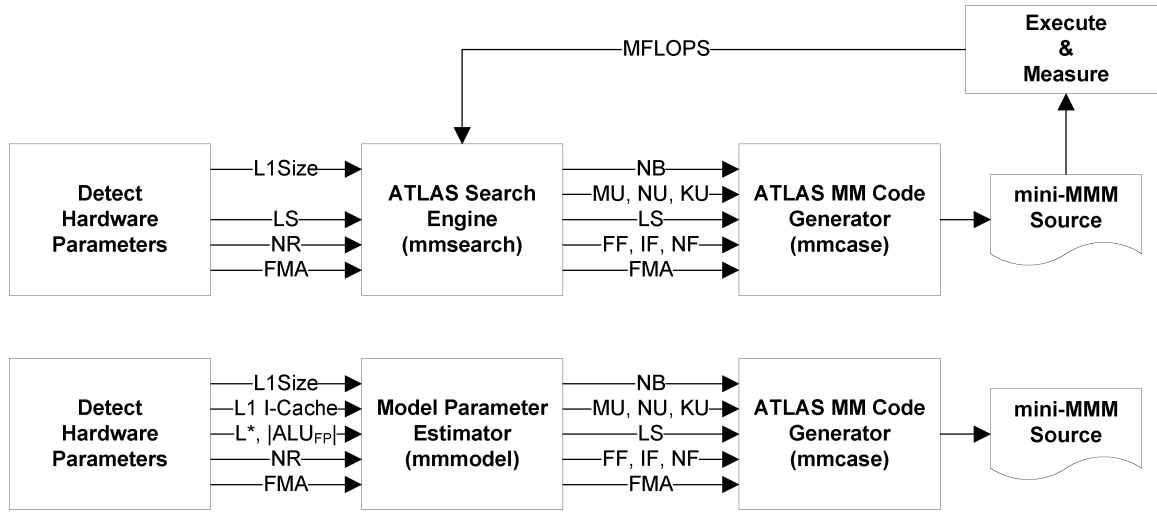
Execute
&
Measure

MFLOPS

Detect
Hardware
Parameters

L1Size
LS
NR
FMA

ATLAS Search
Engine
(mmsearch)

NB
MU, NU, KU
LS
FF, IF, NF
FMA

ATLAS MM Code
Generator
(mmcase)

mini-MMM
Source

Detect
Hardware
Parameters

L1Size
L1 I-Cache
L*, $|ALU_{FP}|$
NR
FMA

Model Parameter
Estimator
(mmmodel)

NB
MU, NU, KU
LS
FF, IF, NF
FMA

ATLAS MM Code
Generator
(mmcase)

mini-MMM
Source